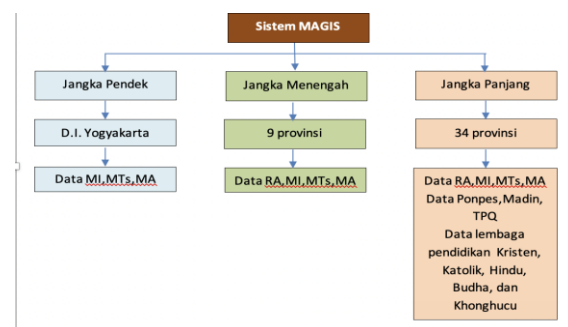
Sistem MAGIS

Jangka Pendek

D.I. Yogyakarta

Data MI,MTs,MA

Jangka Menengah

9 provinsi

Data RA,MI,MTs,MA

Jangka Panjang

34 provinsi

Data RA,MI,MTs,MA Data Ponpes,Madin, TPQ Data lembaga pendidikan Kristen, Katolik, Hindu, Budha, dan Khonghucu